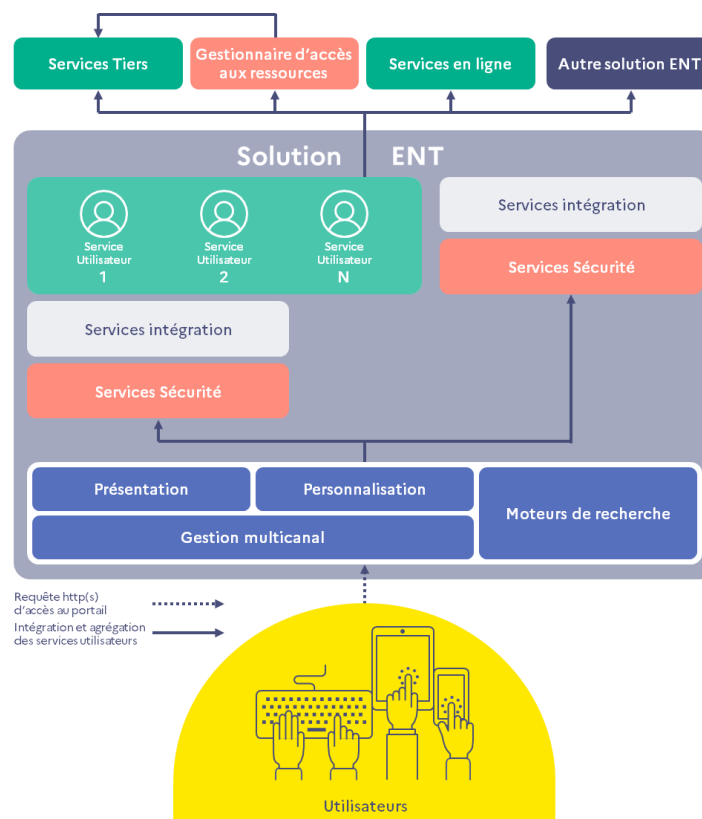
Services Tiers

Gestionnaire d'accès aux ressources

Services en ligne

Autre solution ENT

Solution ENT

Service Utilisateur 1

Service Utilisateur 2

Service Utilisateur N

Services intégration

Services Sécurité

Services intégration

Services Sécurité

Présentation

Personnalisation

Gestion multicanal

Moteurs de recherche

Requête http(s) d'accès au portail

Intégration et agrégation des services utilisateurs

Utilisateurs